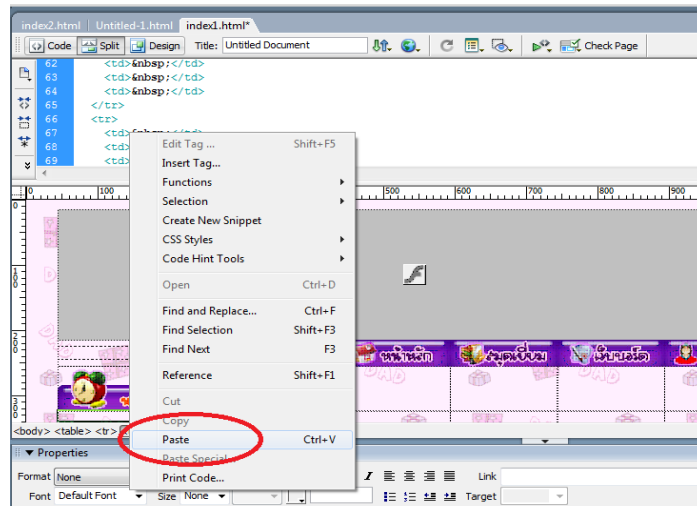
index2.html | Untitled-1.html | index1.html*

Code Split Design Title: Untitled Document Check Page

62 <td>&nbsp;</td>
63 <td>&nbsp;</td>
64 <td>&nbsp;</td>
65 </tr>
66 <tr>
67 <td>
68 <td>
69 <td>

Edit Tag ... Shift+F5
Insert Tag...
Functions
Selection
Create New Snippet
CSS Styles
Code Hint Tools
Open Ctrl+D
Find and Replace... Ctrl+F
Find Selection Shift+F3
Find Next F3
Reference Shift+F1
Cut
Copy
Paste Ctrl+V
Paste Special
Print Code...

0 100 500 600 700 800 900

หน้าหลัก สมุดเยี่ยม เว็บบอร์ด

<body> <table> <tr>

▼ Properties
Format None Link
Font Default Font Size None Target